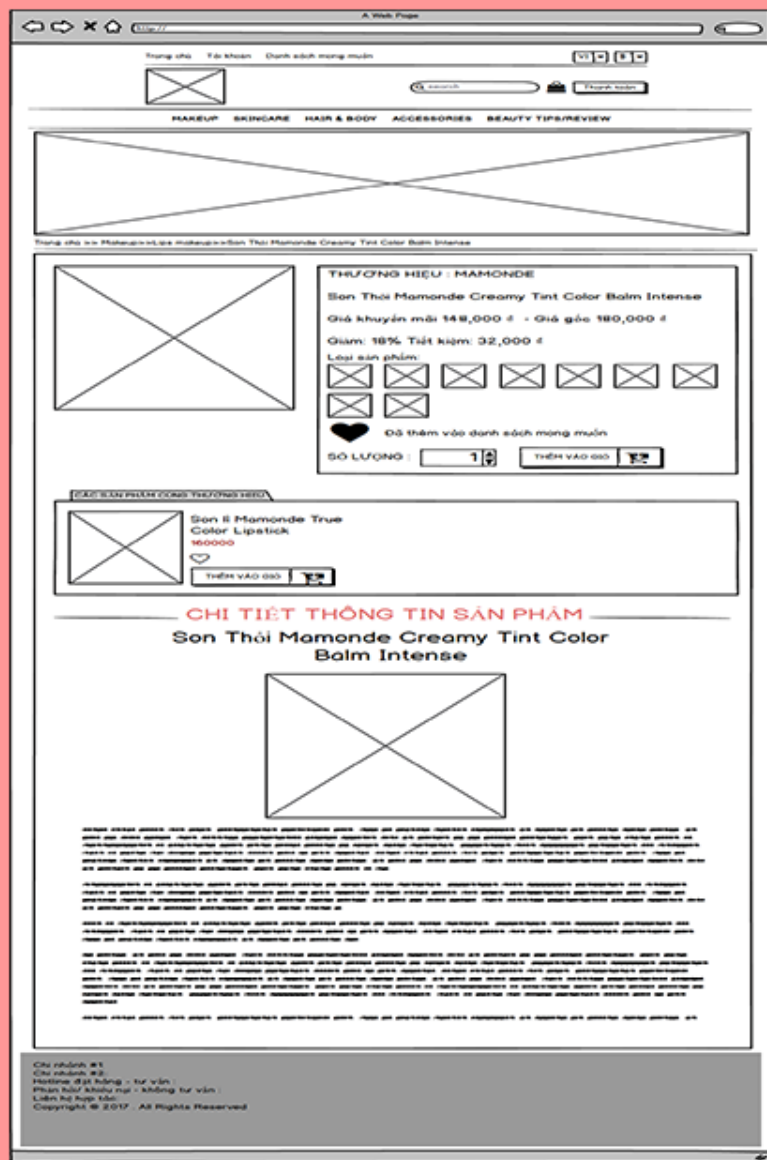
A Web Page

http://

Trang chủ   Tài khoản   Danh sách mong muốn

VI   $

search

Thanh toán

MAKEUP   SKINCARE   HAIR & BODY   ACCESSORIES   BEAUTY TIPS/REVIEW

Trang chủ >> Makeup>>Lips makeup>>Son Thỏi Mamonde Creamy Tint Color Balm Intense

THƯƠNG HIỆU : MAMONDE

Son Thỏi Mamonde Creamy Tint Color Balm Intense

Giá khuyến mãi 148,000 đ - Giá gốc 180,000 đ

Giảm: 18% Tiết kiệm: 32,000 đ

Loại sản phẩm:

Đã thêm vào danh sách mong muốn

SỐ LƯỢNG : 1

THÊM VÀO GIỎ

CÁC SẢN PHẨM CÙNG THƯƠNG HIỆU

Son lì Mamonde True Color Lipstick
160000

THÊM VÀO GIỎ

CHI TIẾT THÔNG TIN SẢN PHẨM

Son Thỏi Mamonde Creamy Tint Color Balm Intense

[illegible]

Chi nhánh #1
Chi nhánh #2
Hotline đặt hàng - tư vấn
Phản hồi/ khiếu nại - không tư vấn :
Liên hệ hợp tác
Copyright © 2017 . All Rights Reserved